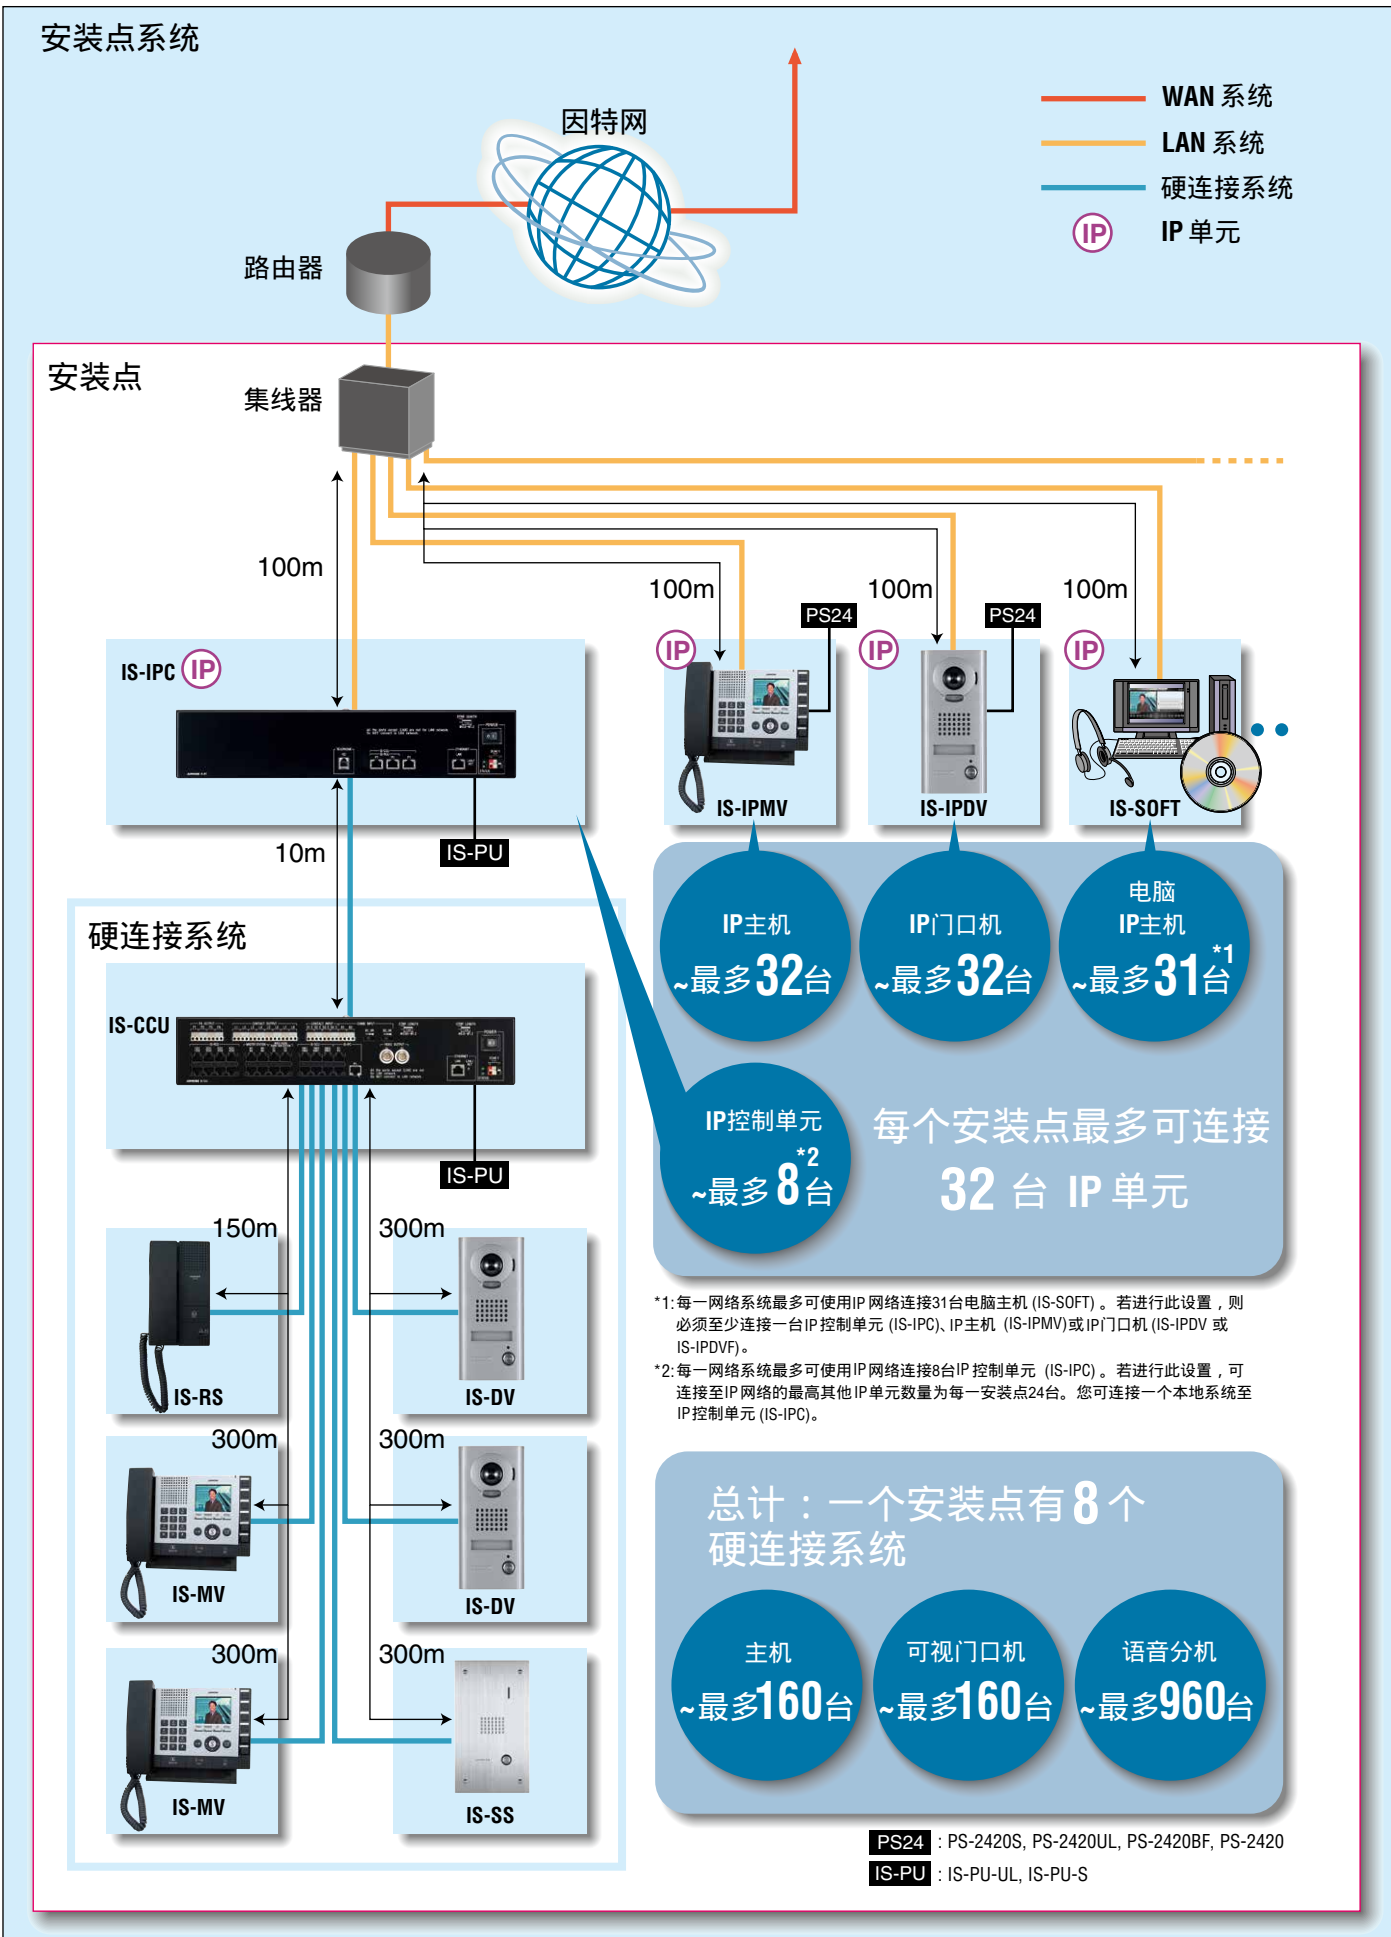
安装点系统

因特网

WAN 系统
LAN 系统
硬连接系统
IP IP 单元

路由器

安装点

集线器

100m

100m

100m

100m

PS24

PS24

IS-IPC IP

IP

IP

IP

IS-IPMV

IS-IPDV

IS-SOFT

10m

IS-PU

IP主机
~最多32台

IP门口机
~最多32台

电脑
IP主机
~最多31台 *1

硬连接系统

IS-CCU

IP控制单元
~最多 8台 *2

每个安装点最多可连接
32 台 IP 单元

IS-PU

150m

300m

IS-RS

IS-DV

300m

300m

IS-MV

IS-DV

300m

300m

IS-MV

IS-SS

*1: 每一网络系统最多可使用IP 网络连接31台电脑主机 (IS-SOFT) 。若进行此设置，则必须至少连接一台IP 控制单元 (IS-IPC)、IP主机 (IS-IPMV)或IP门口机 (IS-IPDV 或 IS-IPDVF)。
*2: 每一网络系统最多可使用IP网络连接8台IP 控制单元 (IS-IPC) 。若进行此设置，可连接至IP 网络的最高其他IP 单元数量为每一安装点24台。您可连接一个本地系统至IP控制单元 (IS-IPC)。

总计：一个安装点有 8 个
硬连接系统

主机
~最多160台

可视门口机
~最多160台

语音分机
~最多960台

PS24 : PS-2420S, PS-2420UL, PS-2420BF, PS-2420
IS-PU : IS-PU-UL, IS-PU-S